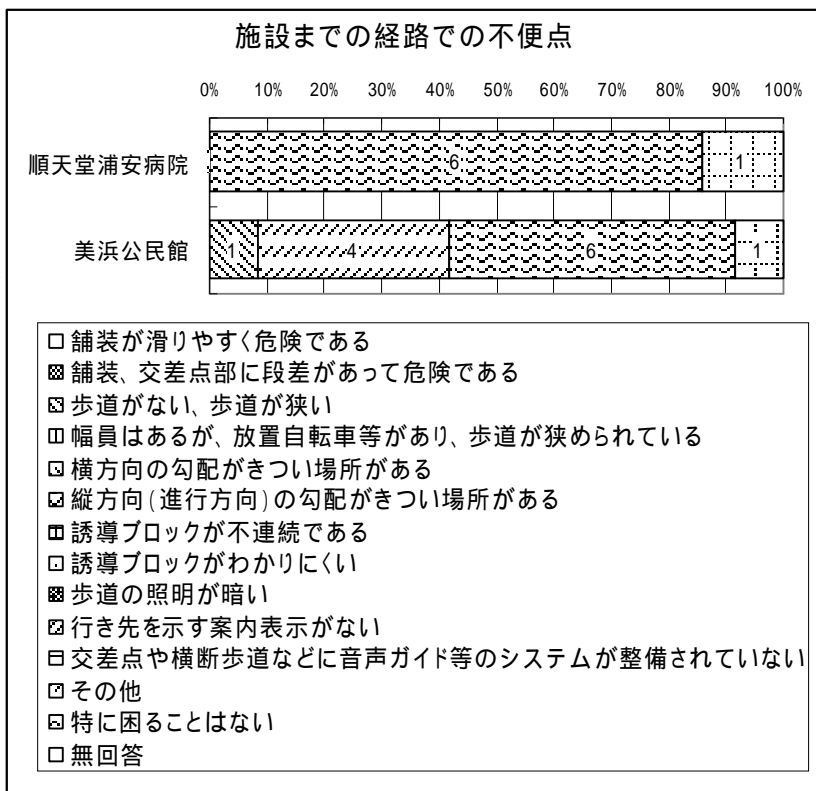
施設までの経路での不便点

0% 10% 20% 30% 40% 50% 60% 70% 80% 90% 100%

順天堂浦安病院 6 1

美浜公民館 1 4 6 1

□舗装が滑りやすく危険である
□舗装、交差点部に段差があって危険である
□歩道がない、歩道が狭い
□幅員はあるが、放置自転車等があり、歩道が狭められている
□横方向の勾配がきつい場所がある
□縦方向(進行方向)の勾配がきつい場所がある
□誘導ブロックが不連続である
□誘導ブロックがわかりにくい
□歩道の照明が暗い
□行き先を示す案内表示がない
□交差点や横断歩道などに音声ガイド等のシステムが整備されていない
□その他
□特に困ることはない
□無回答